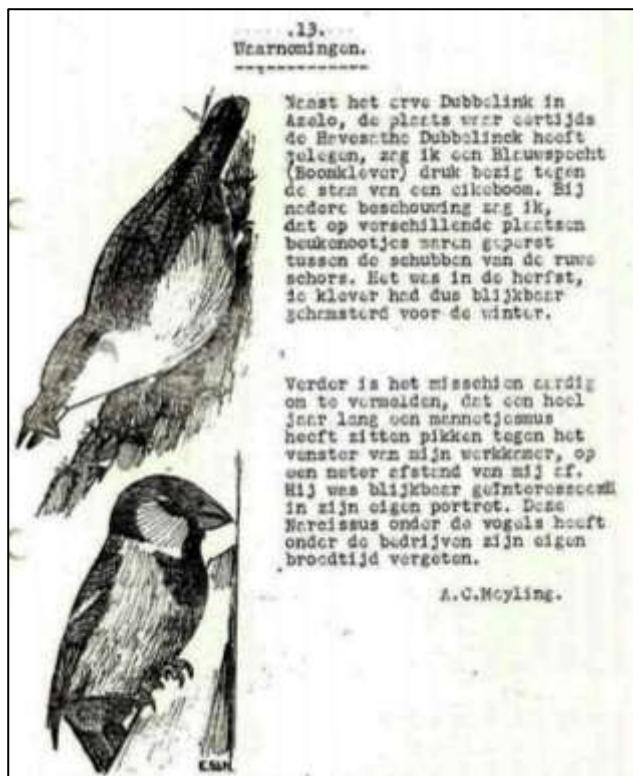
.13.
Waarnemingen.

Naast het erve Dubbelink in Azelo, de plaats waar eertijds de Havezathe Dubbelinck heeft gelegen, zag ik een Blauwspecht (Boomklever) druk bezig tegen de stam van een eikeboom. Bij nadere beschouwing zag ik, dat op verschillende plaatsen beukenootjes waren geperst tussen de schubben van de ruwe schors. Het was in de herfst, de klever had dus blijkbaar gehamsterd voor de winter.

Verder is het misschien aardig om te vermelden, dat een heel jaar lang een mannetjesmus heeft zitten pikken tegen het venster van mijn werkkamer, op een meter afstand van mij af. Hij was blijkbaar geïnteresseerd in zijn eigen portret. Deze Narcissus onder de vogels heeft onder de bedrijven zijn eigen broedtijd vergeten.

A.C.Meyling.

ESN